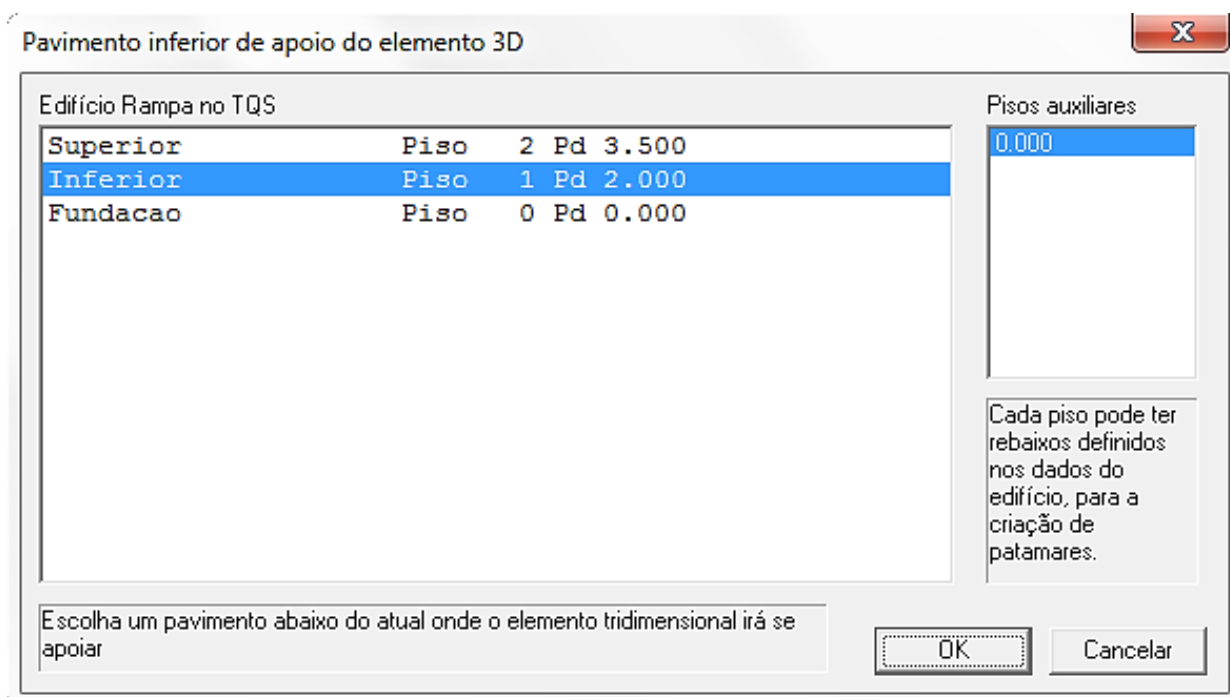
Pavimento inferior de apoio do elemento 3D

X

Edifício Rampa no TQS

| | | | | |
|---|---|---|---|---|
| Superior | Piso | 2 | Pd | 3.500 |
| Inferior | Piso | 1 | Pd | 2.000 |
| Fundacao | Piso | 0 | Pd | 0.000 |

Pisos auxiliares

0.000

Cada piso pode ter rebaixos definidos nos dados do edifício, para a criação de patamares.

Escolha um pavimento abaixo do atual onde o elemento tridimensional irá se apoiar

OK

Cancelar